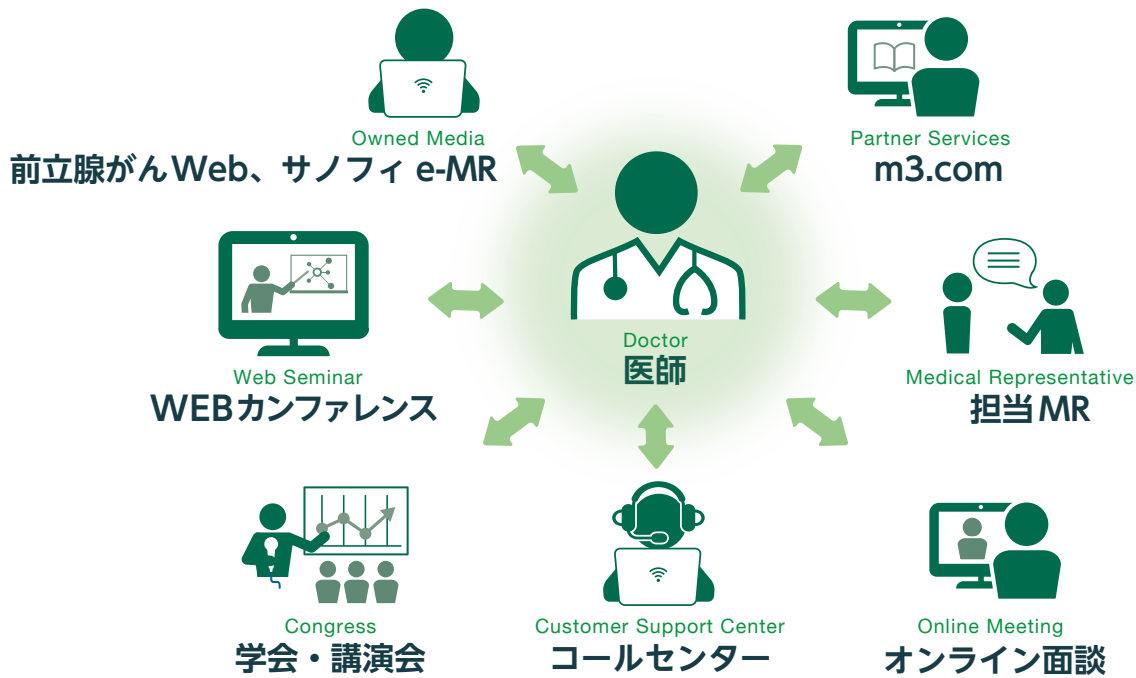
Owned Media
前立腺がんWeb、サノフィ e-MR

Partner Services
m3.com

Web Seminar
WEBカンファレンス

Doctor
医師

Medical Representative
担当MR

Congress
学会・講演会

Customer Support Center
コールセンター

Online Meeting
オンライン面談